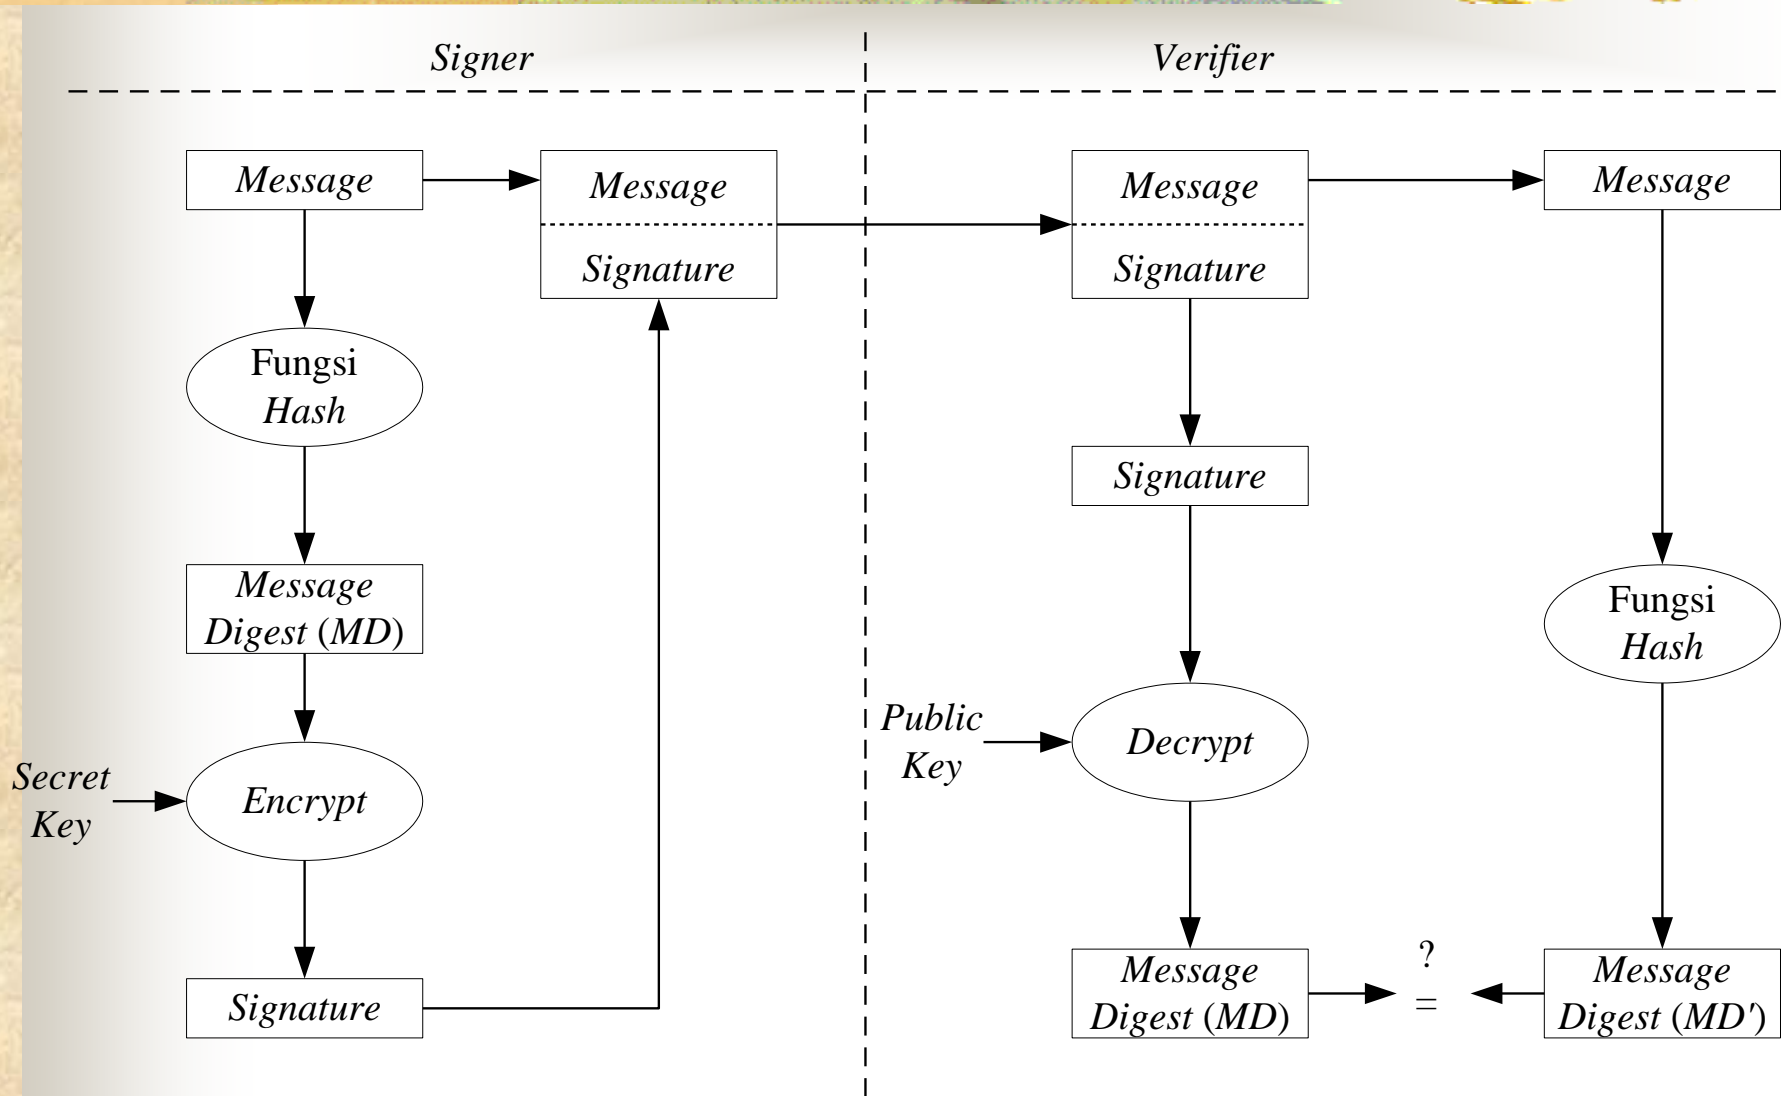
Signer

Verifier

Message

Message
Signature

Message
Signature

Message

Fungsi Hash

Signature

Message Digest (MD)

Fungsi Hash

Public Key

Decrypt

Secret Key

Encrypt

Signature

Message Digest (MD)

$\overset{?}{=}$

Message Digest (MD')